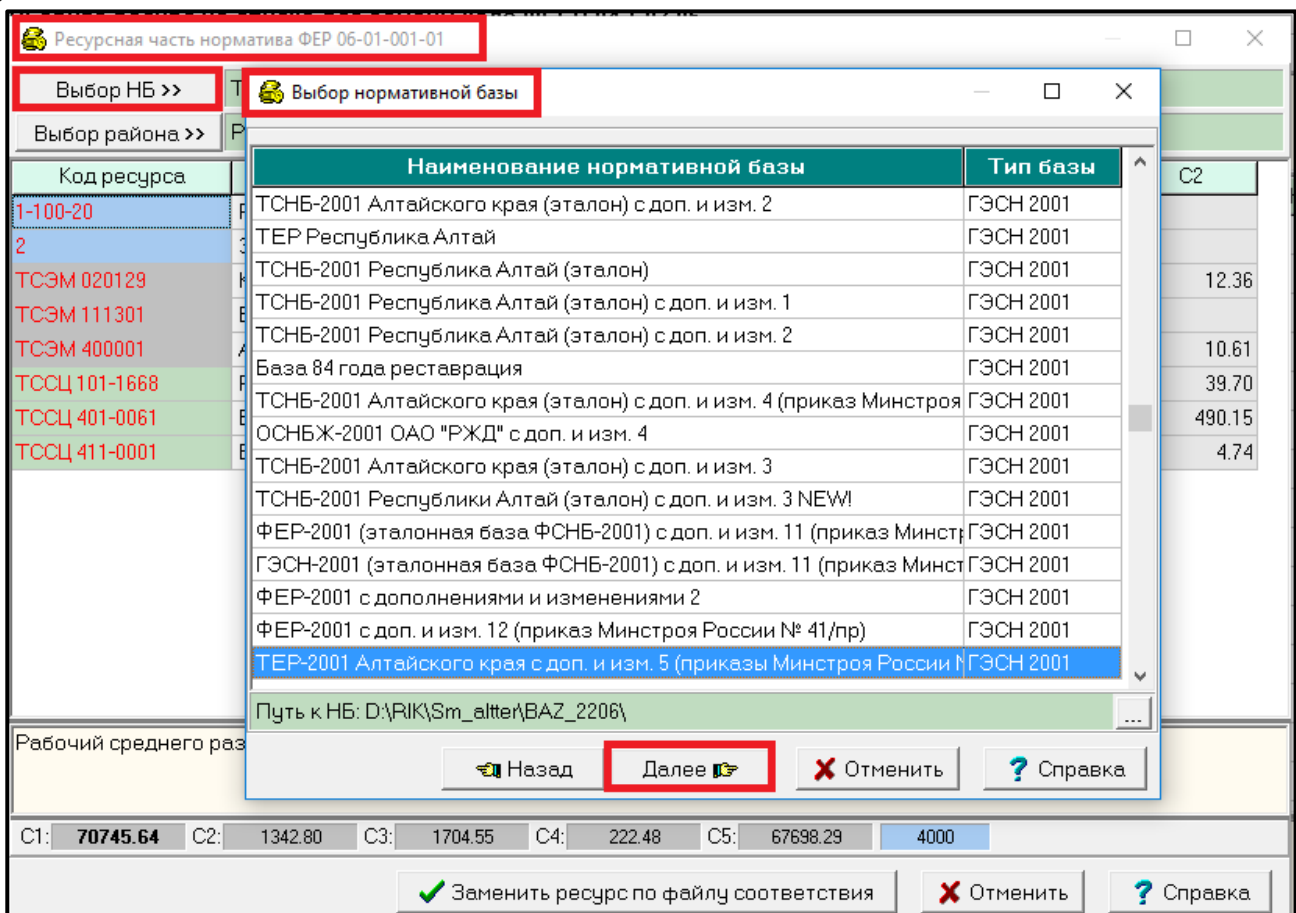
Ресурсная часть норматива ФЕР 06-01-001-01

Выбор НБ >>
Выбор района >>

Код ресурса
1-100-20
2
ТСЭМ 020129
ТСЭМ 111301
ТСЭМ 400001
ТССЦ 101-1668
ТССЦ 401-0061
ТССЦ 411-0001

С2
12.36
10.61
39.70
490.15
4.74

Выбор нормативной базы

| Наименование нормативной базы | Тип базы |
|---|---|
| ТСНБ-2001 Алтайского края (эталон) с доп. и изм. 2 | ГЭСН 2001 |
| ТЕР Республика Алтай | ГЭСН 2001 |
| ТСНБ-2001 Республика Алтай (эталон) | ГЭСН 2001 |
| ТСНБ-2001 Республика Алтай (эталон) с доп. и изм. 1 | ГЭСН 2001 |
| ТСНБ-2001 Республика Алтай (эталон) с доп. и изм. 2 | ГЭСН 2001 |
| База 84 года реставрация | ГЭСН 2001 |
| ТСНБ-2001 Алтайского края (эталон) с доп. и изм. 4 (приказ Минстроя | ГЭСН 2001 |
| ОСНБЖ-2001 ОАО "РЖД" с доп. и изм. 4 | ГЭСН 2001 |
| ТСНБ-2001 Алтайского края (эталон) с доп. и изм. 3 | ГЭСН 2001 |
| ТСНБ-2001 Республики Алтай (эталон) с доп. и изм. 3 NEW! | ГЭСН 2001 |
| ФЕР-2001 (эталонная база ФСНБ-2001) с доп. и изм. 11 (приказ Минстр | ГЭСН 2001 |
| ГЭСН-2001 (эталонная база ФСНБ-2001) с доп. и изм. 11 (приказ Минст | ГЭСН 2001 |
| ФЕР-2001 с дополнениями и изменениями 2 | ГЭСН 2001 |
| ФЕР-2001 с доп. и изм. 12 (приказ Минстроя России № 41/пр) | ГЭСН 2001 |
| ТЕР-2001 Алтайского края с доп. и изм. 5 (приказы Минстроя России N | ГЭСН 2001 |

Путь к НБ: D:\RIK\Sm_altter\BAZ_2206\ ...

Назад Далее Отменить Справка

Рабочий среднего раз

С1: 70745.64 С2: 1342.80 С3: 1704.55 С4: 222.48 С5: 67698.29 4000

Заменить ресурс по файлу соответствия Отменить Справка